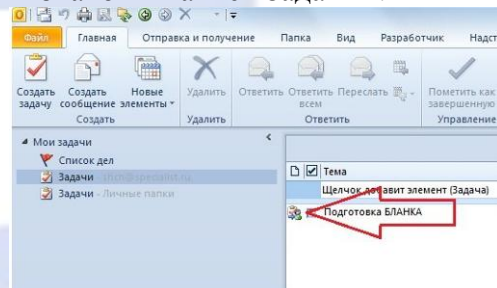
Файл Главная Отправка и получение Папка Вид Разработчик Надст

Создать задачу Создать сообщение Новые элементы Удалить Ответить Ответить всем Переслать Пометить как завершенную

Создать Удалить Ответить Управление

Мои задачи
Список дел
Задачи - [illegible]
Задачи - Личные папки

Тема
Щелчок добавит элемент (Задача)
Подготовка БЛАНКА